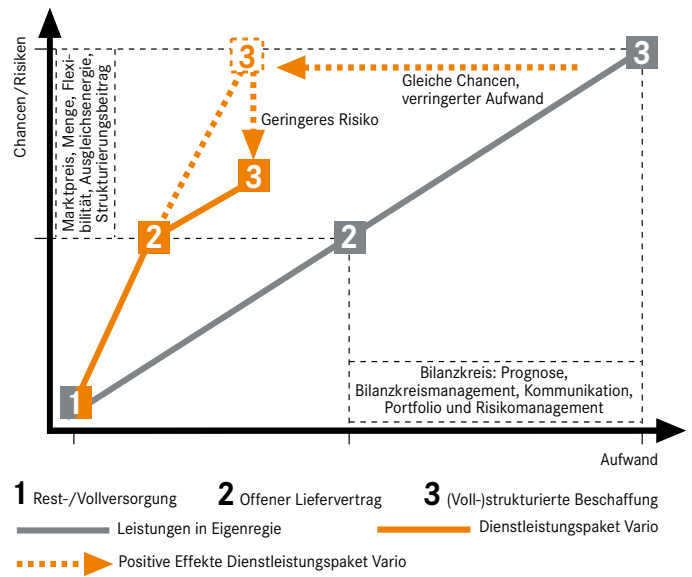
Chancen/Risiken

Marktpreis, Menge, Flexibilität, Ausgleichsenergie, Strukturierungsbeitrag

3

Gleiche Chancen, verringerter Aufwand

3

Geringeres Risiko

3

2

2

Bilanzkreis: Prognose, Bilanzkreismanagement, Kommunikation, Portfolio und Risikomanagement

1

1

Aufwand

1 Rest-/Vollversorgung
2 Offener Liefervertrag
3 (Voll-)strukturierte Beschaffung

Leistungen in Eigenregie
Dienstleistungspaket Vario
Positive Effekte Dienstleistungspaket Vario